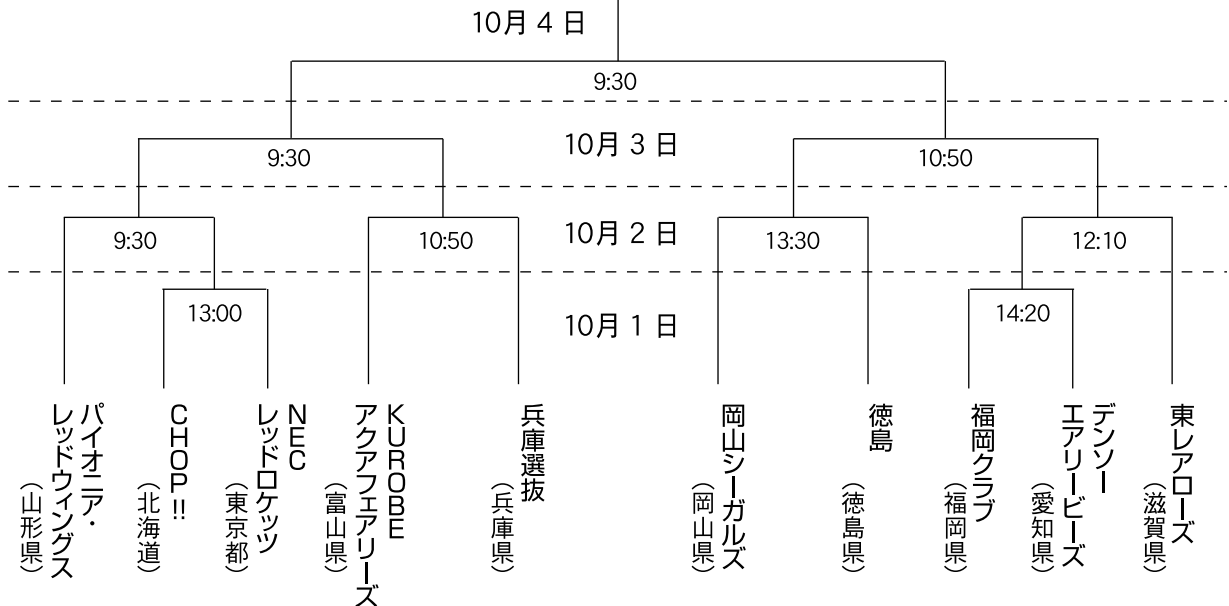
10月 4 日

9:30

10月 3 日

9:30

10:50

10月 2 日

9:30

10:50

13:30

12:10

10月 1 日

13:00

14:20

パイオニア・レッドウィングス（山形県）

CHOP!!（北海道）

NECレッドロケッツ（東京都）

KUROBEアクアフェアリーズ（富山県）

兵庫選抜（兵庫県）

岡山シーガルズ（岡山県）

徳島（徳島県）

福岡クラブ（福岡県）

デンソーエアリービーズ（愛知県）

東レアローズ（滋賀県）